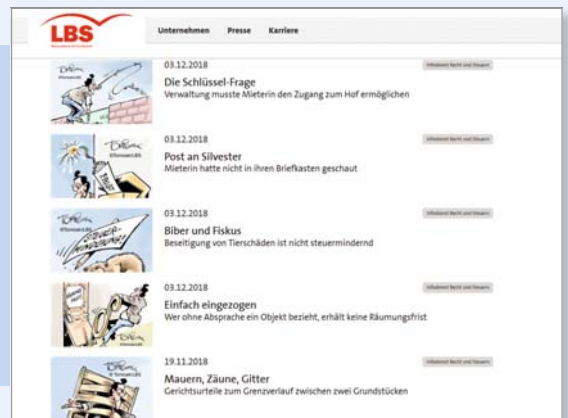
LBS

Unternehmen Presse Karriere

03.12.2018
Die Schlüssel-Frage
Verwaltung musste Mieterin den Zugang zum Hof ermöglichen

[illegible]

03.12.2018
Post an Silvester
Mieterin hatte nicht in ihren Briefkasten geschaut

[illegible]

03.12.2018
Biber und Fiskus
Beseitigung von Tierschäden ist nicht steuermindernd

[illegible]

03.12.2018
Einfach eingezogen
Wer ohne Absprache ein Objekt bezieht, erhält keine Räumungsfrist

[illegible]

19.11.2018
Mauern, Zäune, Gitter
Gerichtsurteile zum Grenzverlauf zwischen zwei Grundstücken

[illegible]